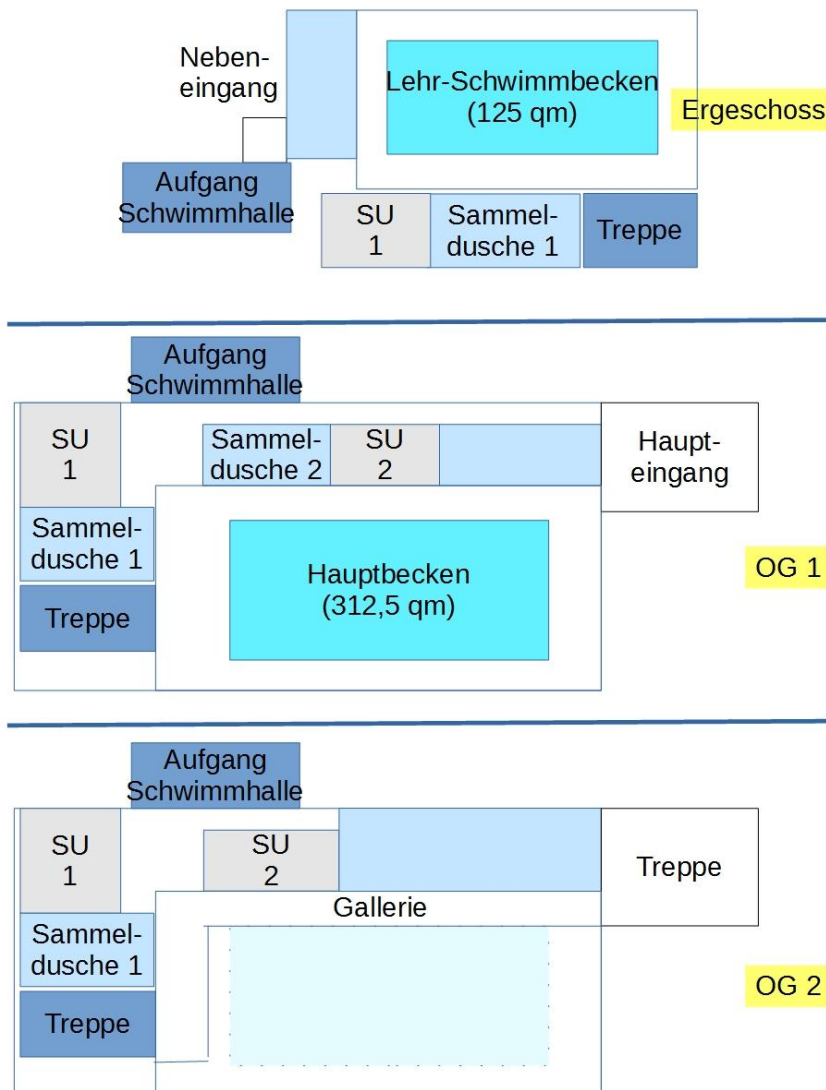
Neben-eingang

Lehr-Schwimmbecken (125 qm)

Ergeschoss

Aufgang Schwimmhalle

SU 1

Sammel-dusche 1

Treppe

Aufgang Schwimmhalle

SU 1

Sammel-dusche 2

SU 2

Haupt-eingang

Sammel-dusche 1

Hauptbecken (312,5 qm)

OG 1

Treppe

Aufgang Schwimmhalle

SU 1

SU 2

Treppe

Gallerie

Sammel-dusche 1

OG 2

Treppe